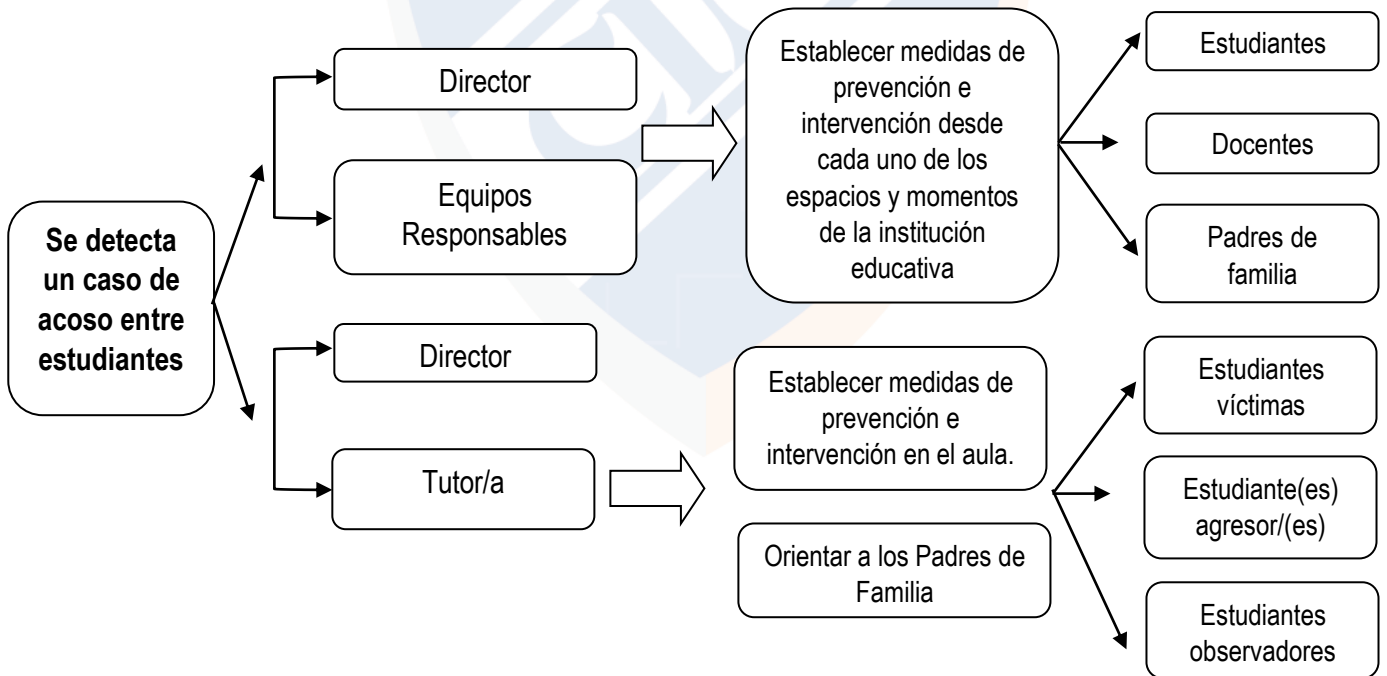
Se detecta un caso de acoso entre estudiantes

Director

Equipos Responsables

Establecer medidas de prevención e intervención desde cada uno de los espacios y momentos de la institución educativa

Estudiantes

Docentes

Padres de familia

Director

Tutor/a

Establecer medidas de prevención e intervención en el aula.

Orientar a los Padres de Familia

Estudiantes víctimas

Estudiante(es) agresor/(es)

Estudiantes observadores